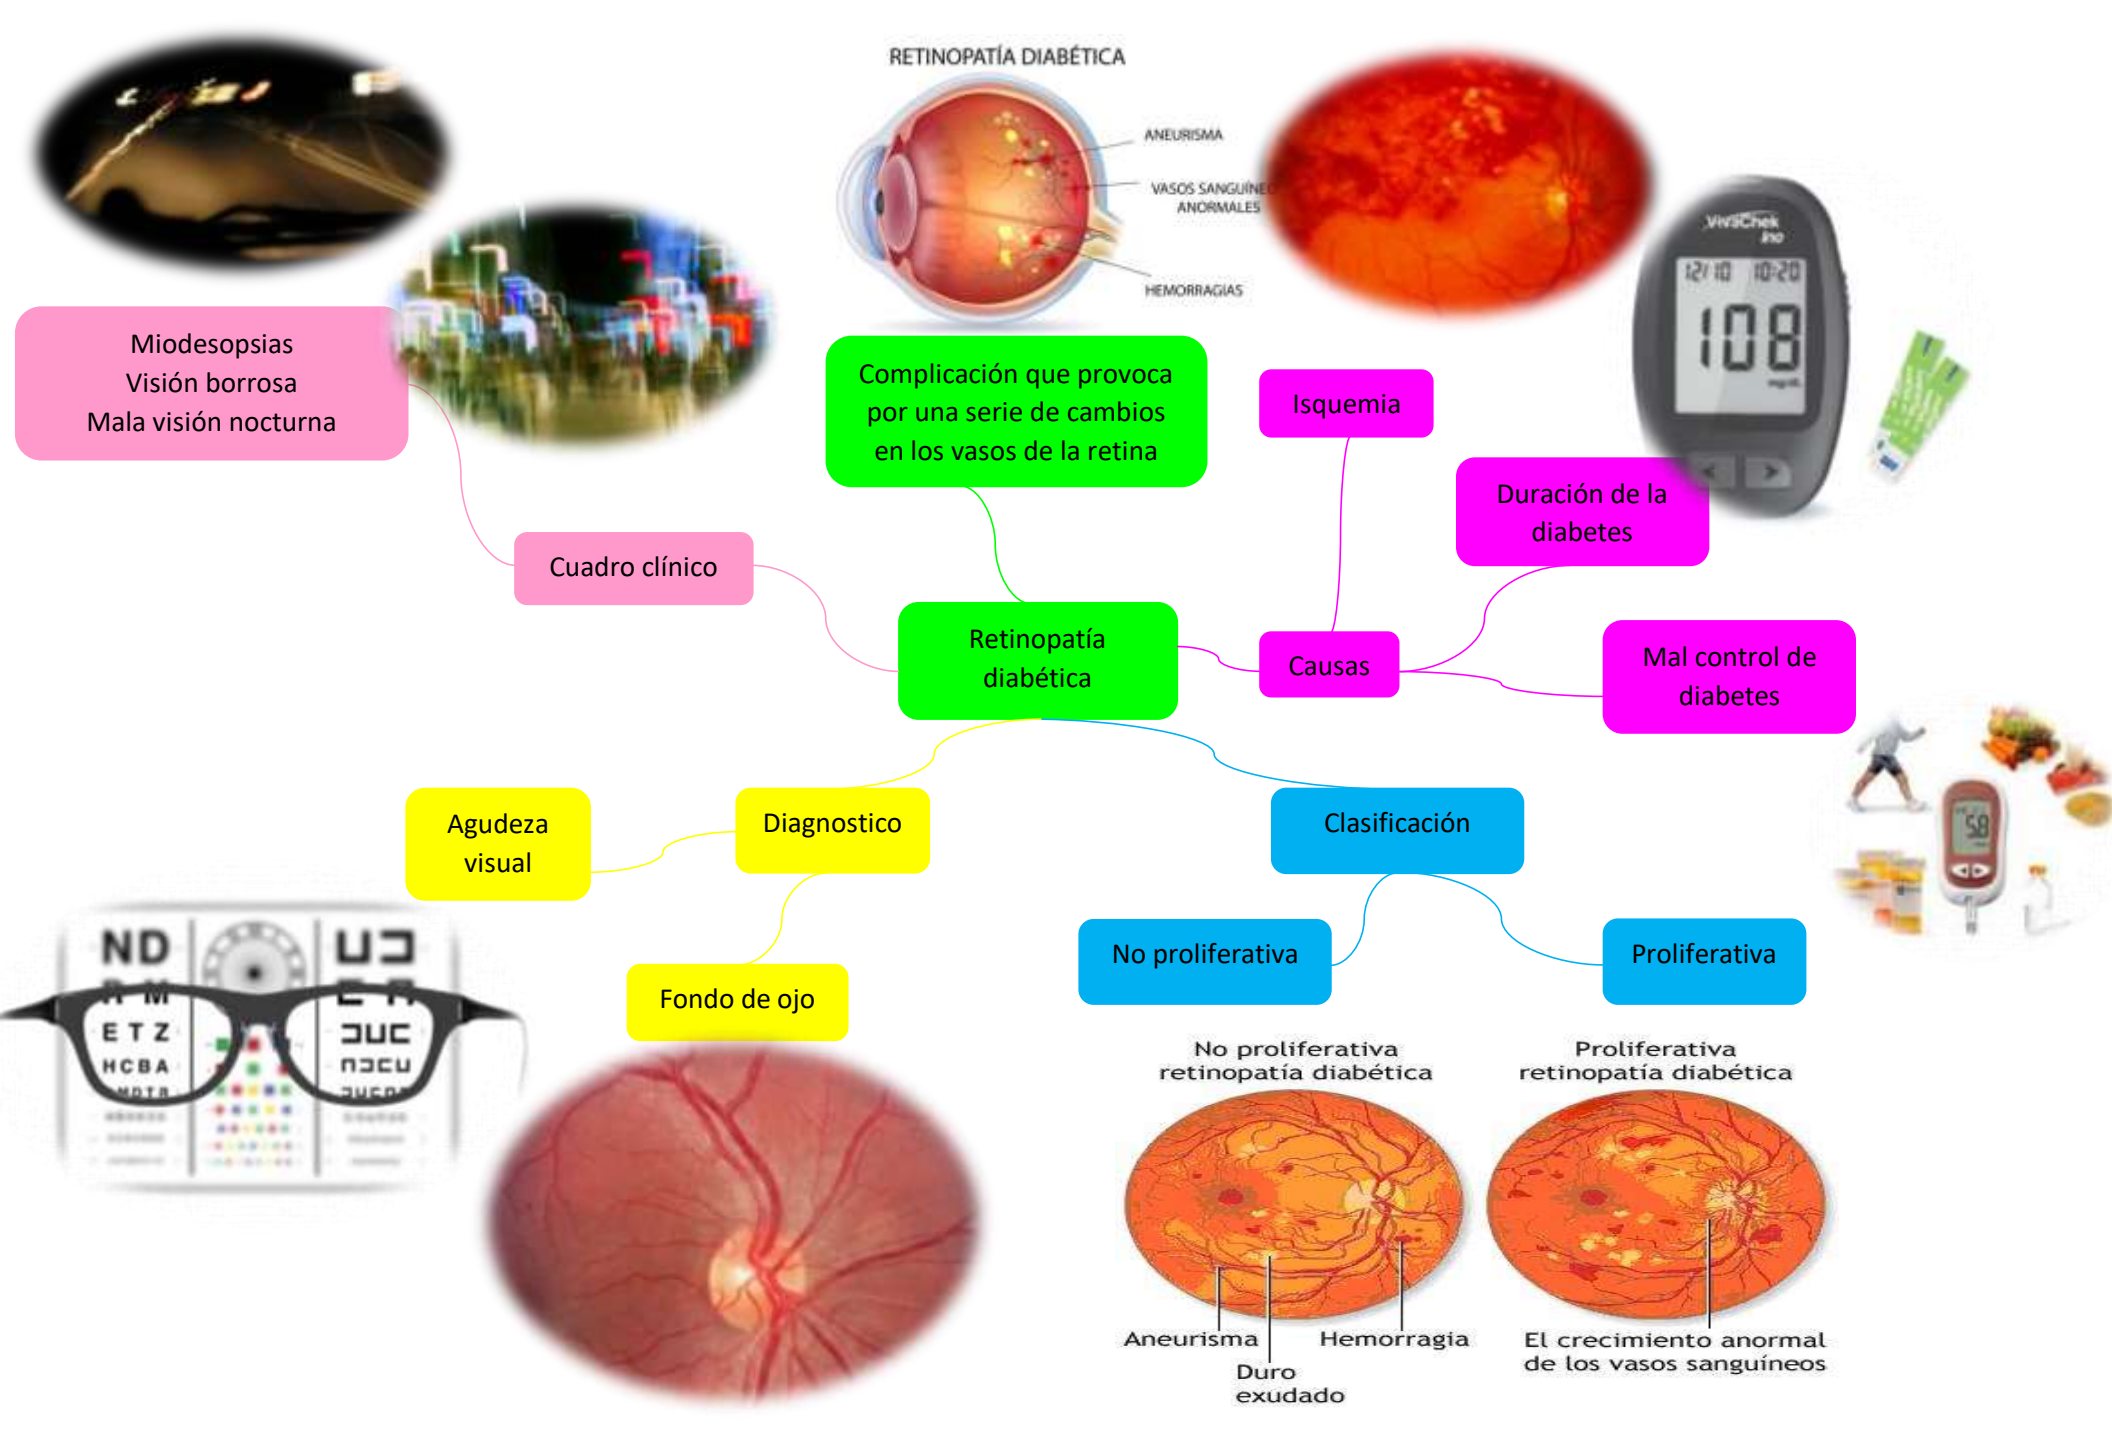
RETINOPATÍA DIABÉTICA
ANEURISMA
VASOS SANGUÍNEOS ANORMALES
HEMORRAGIAS

VivaChek ino
12/10 10:20
108
mg/dL

Miodesopsias
Visión borrosa
Mala visión nocturna

Complicación que provoca por una serie de cambios en los vasos de la retina

Isquemia

Duración de la diabetes

Cuadro clínico

Retinopatía diabética

Causas

Mal control de diabetes

Agudeza visual

Diagnostico

Clasificación

58

ND
ETZ
HCBA

Fondo de ojo

No proliferativa

Proliferativa

No proliferativa retinopatía diabética

Proliferativa retinopatía diabética

Aneurisma
Hemorragia
Duro exudado

El crecimiento anormal de los vasos sanguíneos